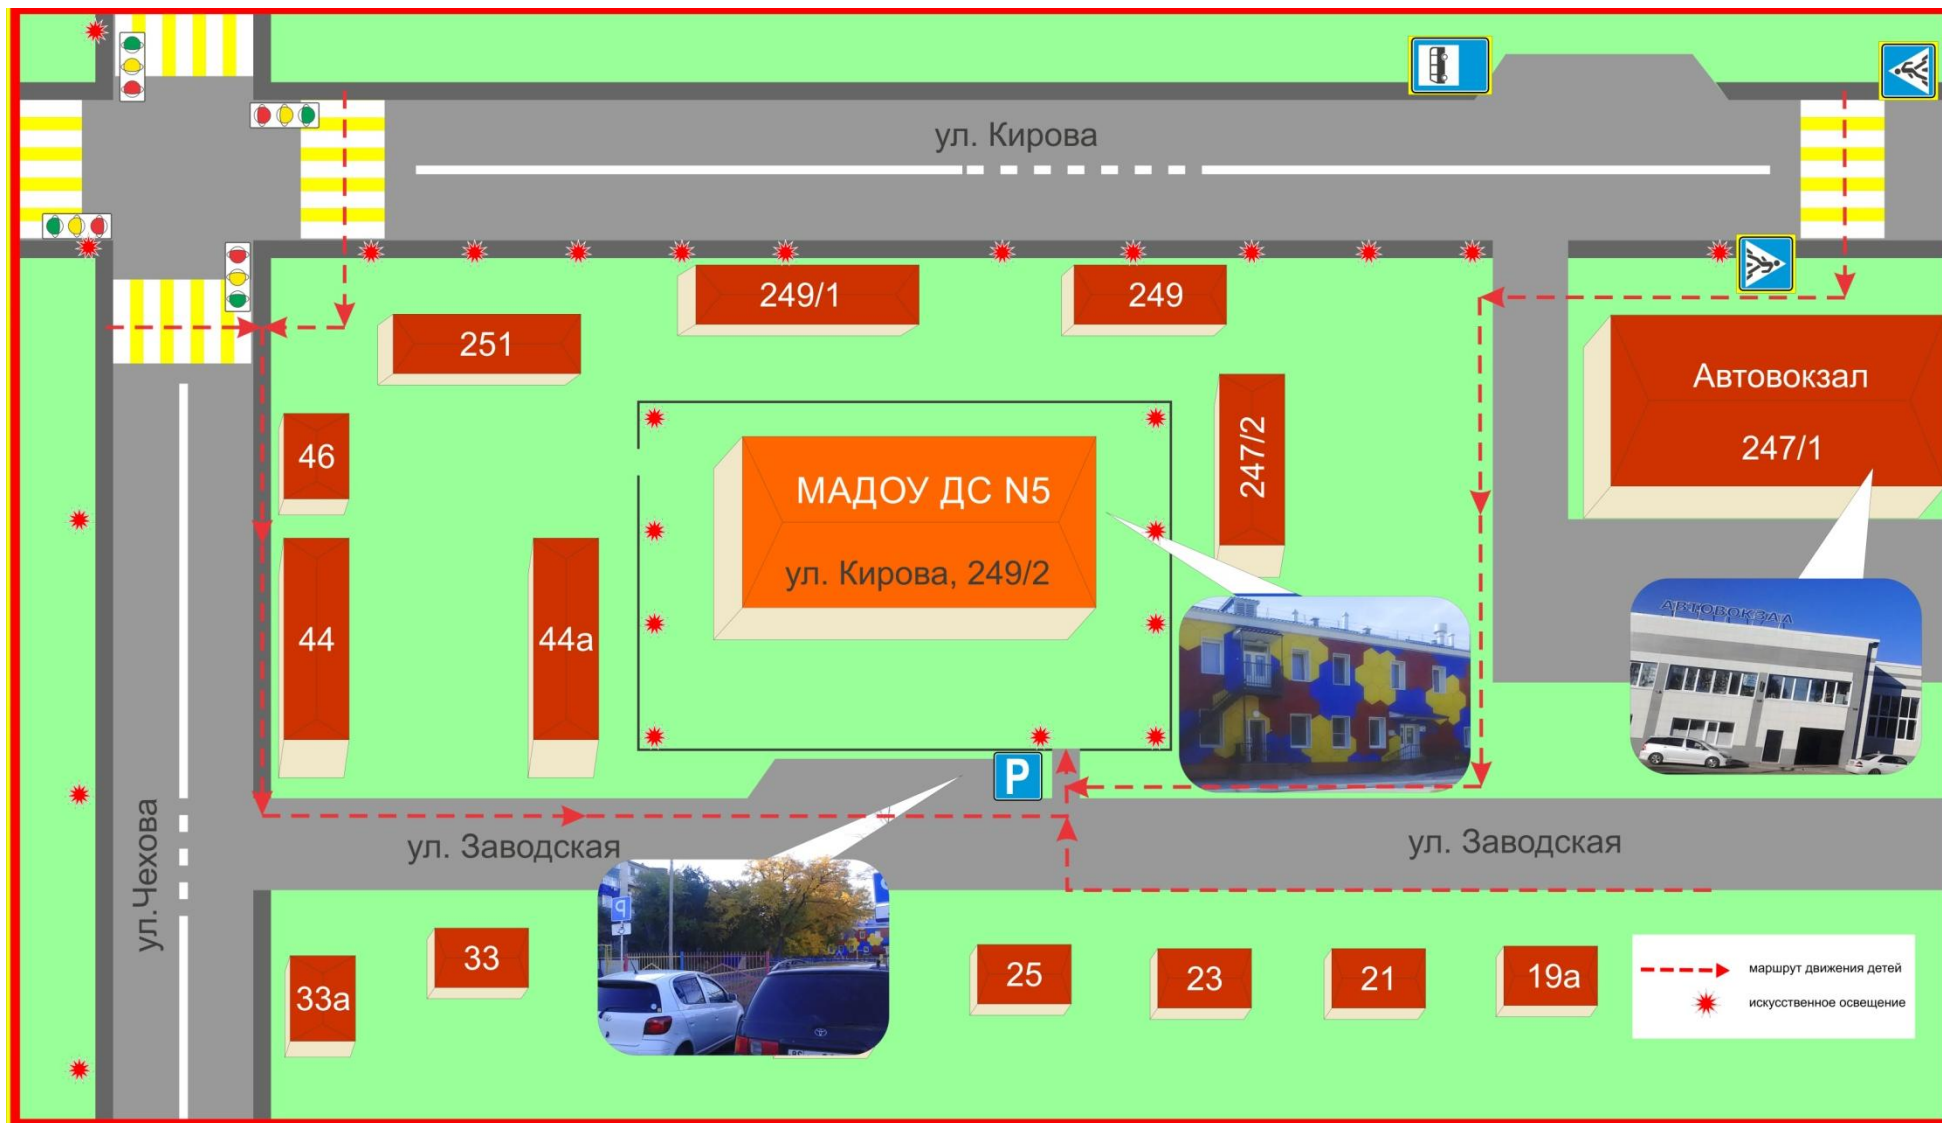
ул. Кирова

249/1

249

251

Автовокзал

247/1

46

МАДОУ ДС N5

ул. Кирова, 249/2

247/2

44

44а

АВТОВОКЗАЛ

P

ул. Заводская

ул. Заводская

ул.Чехова

33

33а

25

23

21

19а

маршрут движения детей

искусственное освещение